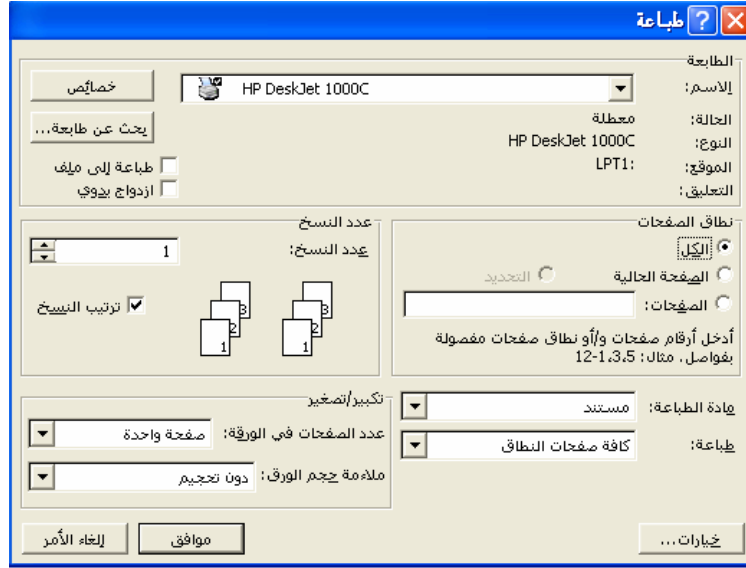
طباعة

الطابعة
الاسم: HP DeskJet 1000C
خصائص
الحالة: معطلة
النوع: HP DeskJet 1000C
بحث عن طابعة...
الموقع: LPT1:
طباعة إلى ملف
التعليق:
ازدواج يدوي

نطاق الصفحات
الكل
الصفحة الحالية
التحديد
الصفحات:
أدخل أرقام صفحات و/أو نطاق صفحات مفصولة بفواصل. مثال: 1،3،5-12

عدد النسخ
عدد النسخ: 1
ترتيب النسخ
1 2 3
1 2 3

مادة الطباعة: مستند
طباعة: كافة صفحات النطاق

تكبير/تصغير
عدد الصفحات في الورقة: صفحة واحدة
ملاءمة حجم الورق: دون تحجيم

خيارات...
موافق
إلغاء الأمر